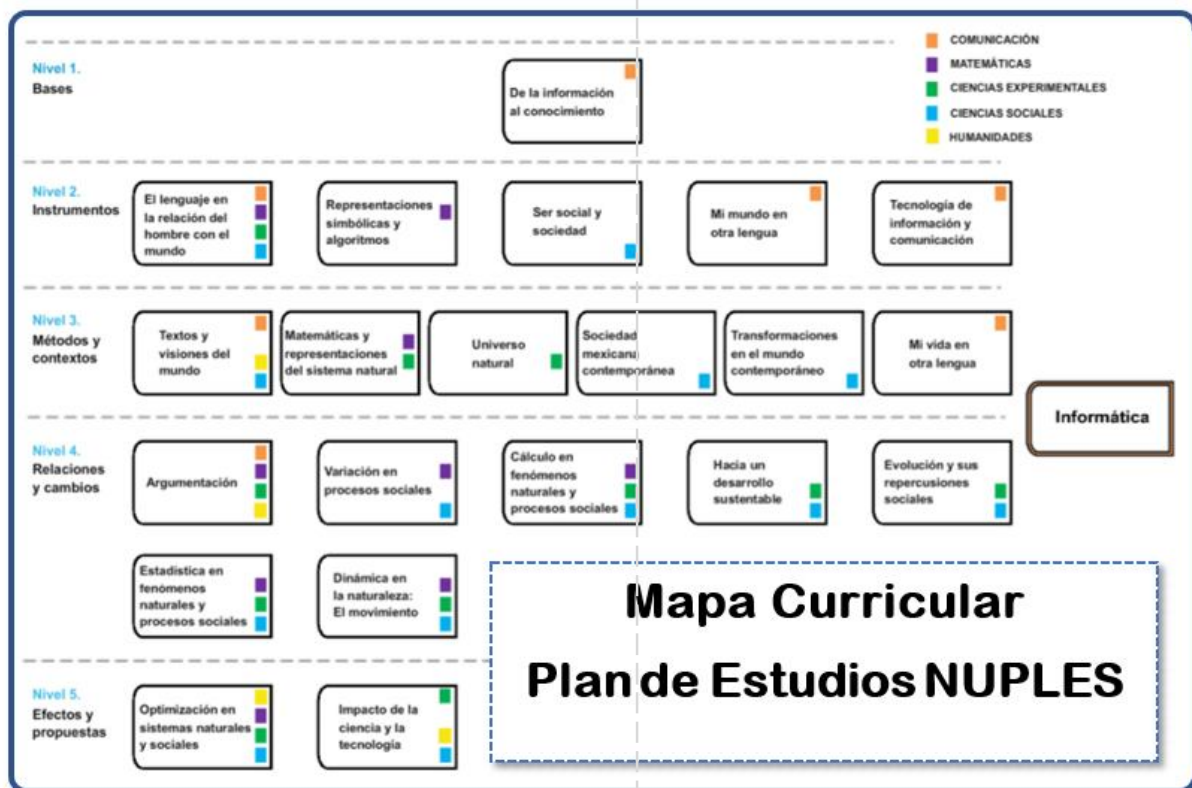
COMUNICACIÓN
MATEMÁTICAS
CIENCIAS EXPERIMENTALES
CIENCIAS SOCIALES
HUMANIDADES

Nivel 1.
Bases

De la información al conocimiento

Nivel 2.
Instrumentos

El lenguaje en la relación del hombre con el mundo

Representaciones simbólicas y algoritmos

Ser social y sociedad

Mi mundo en otra lengua

Tecnología de información y comunicación

Nivel 3.
Métodos y contextos

Textos y visiones del mundo

Matemáticas y representaciones del sistema natural

Universo natural

Sociedad mexicana contemporánea

Transformaciones en el mundo contemporáneo

Mi vida en otra lengua

Informática

Nivel 4.
Relaciones y cambios

Argumentación

Variación en procesos sociales

Cálculo en fenómenos naturales y procesos sociales

Hacia un desarrollo sustentable

Evolución y sus repercusiones sociales

Estadística en fenómenos naturales y procesos sociales

Dinámica en la naturaleza: El movimiento

Mapa Curricular
Plan de Estudios NUPLES

Nivel 5.
Efectos y propuestas

Optimización en sistemas naturales y sociales

Impacto de la ciencia y la tecnología